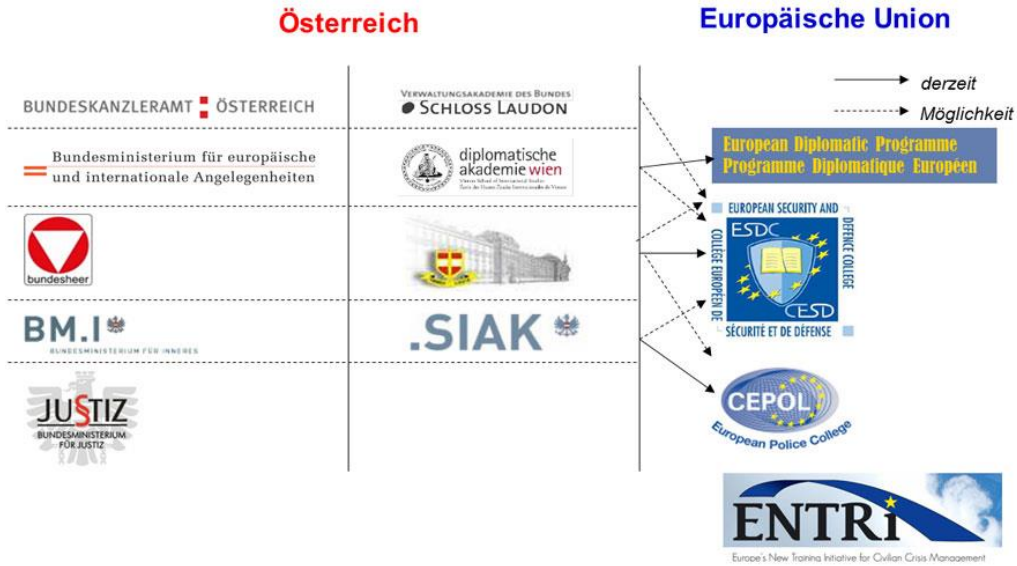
Österreich

Europäische Union

derzeit

Möglichkeit

BUNDESKANZLERAMT ÖSTERREICH

VERWALTUNGSAKADEMIE DES BUNDES
SCHLOSS LAUDON

European Diplomatic Programme
Programme Diplomatique Européen

Bundesministerium für europäische und internationale Angelegenheiten

diplomatische akademie wien
Vienna School of International Studies
École des Hautes Études Internationales de Vienne

bundesheer

EUROPEAN SECURITY AND DEFENCE COLLEGE
ESDC
CESD
COLLÈGE EUROPÉEN DE SÉCURITÉ ET DE DÉFENSE

BM.I
BUNDESMINISTERIUM FÜR INNERES

.SIAK

CEPOL
European Police College

JUSTIZ
BUNDESMINISTERIUM FÜR JUSTIZ

ENTRi
Europe's New Training Initiative for Civilian Crisis Management